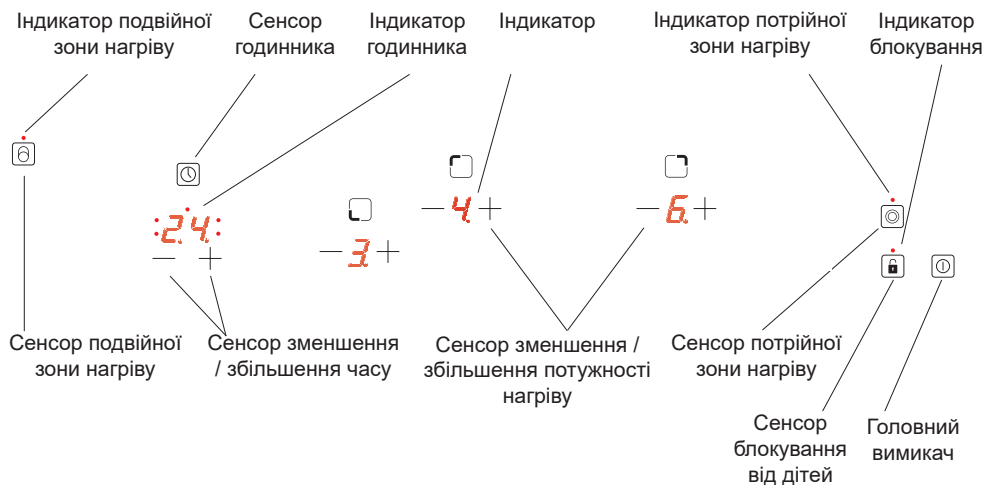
Індикатор подвійної зони нагріву

Сенсор годинника

Індикатор годинника

Індикатор

Індикатор потрійної зони нагріву

Індикатор блокування

24

— +

— 3 +

— 4 +

— 6 +

Сенсор подвійної зони нагріву

Сенсор зменшення / збільшення часу

Сенсор зменшення / збільшення потужності нагріву

Сенсор потрійної зони нагріву

Сенсор блокування від дітей

Головний вимикач